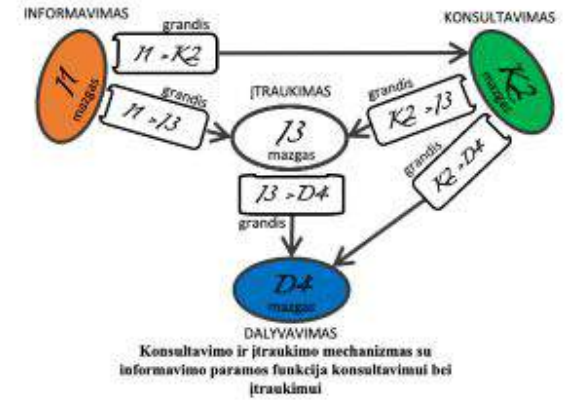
INFORMAVIMAS

grandis

I1 - K2

KONSULTAVIMAS

I1
mazgas

grandis

I1 - I3

ĮTRAUKIMAS

grandis

K2 - I3

K2
mazgas

I3
mazgas

grandis

K2 - D4

I3 - D4

grandis

D4
mazgas

DALYVAVIMAS

Konsultavimo ir įtraukimo mechanizmas su informavimo paramos funkcija konsultavimui bei įtraukimui